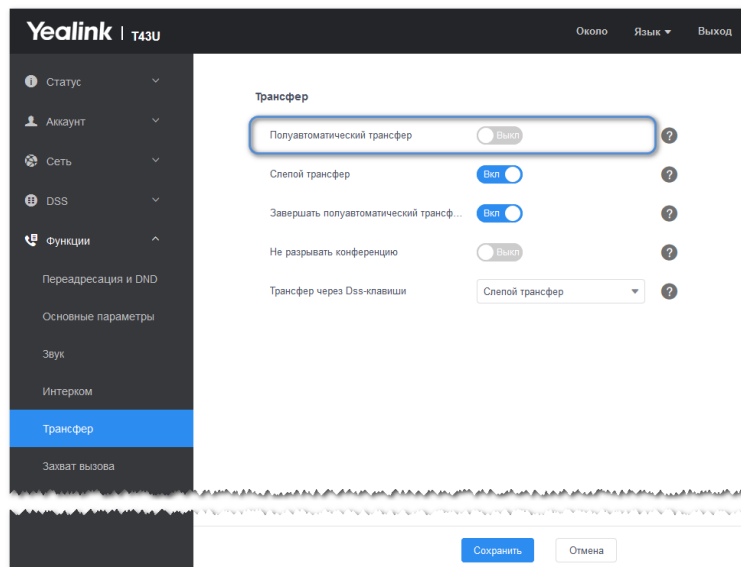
Yealink | T43U

Около Язык Выход

Статус
Аккаунт
Сеть
DSS
Функции
Переадресация и DND
Основные параметры
Звук
Интерком
Трансфер
Захват вызова

Трансфер

Полуавтоматический трансфер Выкл ?
Слепой трансфер Вкл ?
Завершать полуавтоматический трансф... Вкл ?
Не разрывать конференцию Выкл ?
Трансфер через Dss-клавиши Слепой трансфер ?

Сохранить Отмена